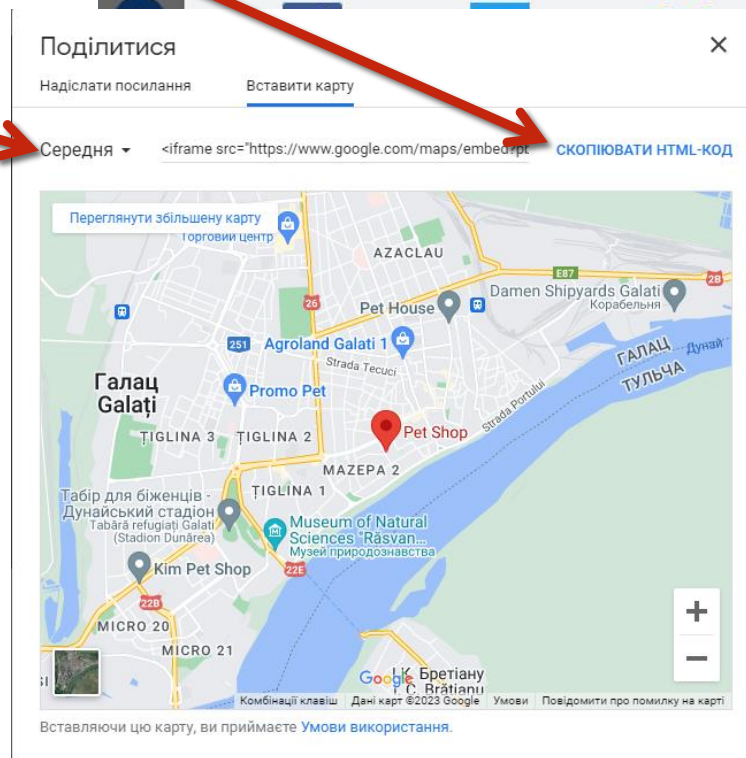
Поділитися

Надіслати посилання

Вставити карту

Середня

<iframe src="https://www.google.com/maps/embed?pt

СКОПІЮВАТИ HTML-КОД

Переглянути збільшену карту

Торговий центр

AZACLAU

E87

28

Pet House

Damen Shipyards Galati

Корабельня

26

251

Agroland Galati 1

Strada Tecuci

ГАЛАЦ

Дунай

ТУЛЬЧА

Галац

Galați

Promo Pet

Strada Portului

ŢIGLINA 3

ŢIGLINA 2

Pet Shop

MAZEPA 2

Табір для біженців - Дунайський стадіон

ŢIGLINA 1

Tabără refugiați Galati (Stadion Dunărea)

Museum of Natural Sciences "Răsvan...

Музей природознавства

Kim Pet Shop

22E

22B

MICRO 20

MICRO 21

Google

Бретіану

C. Brătianu

Комбінації клавіш

Дані карт ©2023 Google

Умови

Повідомити про помилку на карті

Вставляючи цю карту, ви приймаєте Умови використання.